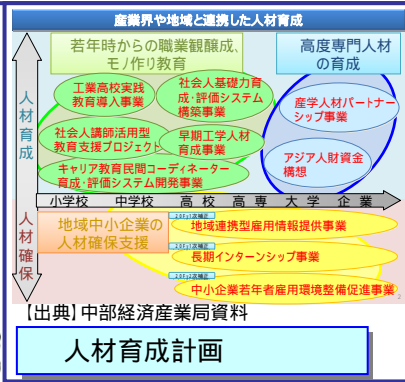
産業界や地域と連携した人材育成

若年時からの職業観醸成、モノ作り教育

高度専門人材の育成

人材育成

工業高校実践教育導入事業

社会人基礎力育成・評価システム構築事業

社会人講師活用型教育支援プロジェクト

早期工学人材育成事業

キャリア教育民間コーディネーター育成・評価システム開発事業

産学人材パートナーシップ事業

アジア人財資金構想

小学校　中学校　高校　高専　大学　企業

人材確保

地域中小企業の人材確保支援

地域連携型雇用情報提供事業

長期インターンシップ事業

中小企業若年者雇用環境整備促進事業

【出典】中部経済産業局資料

人材育成計画